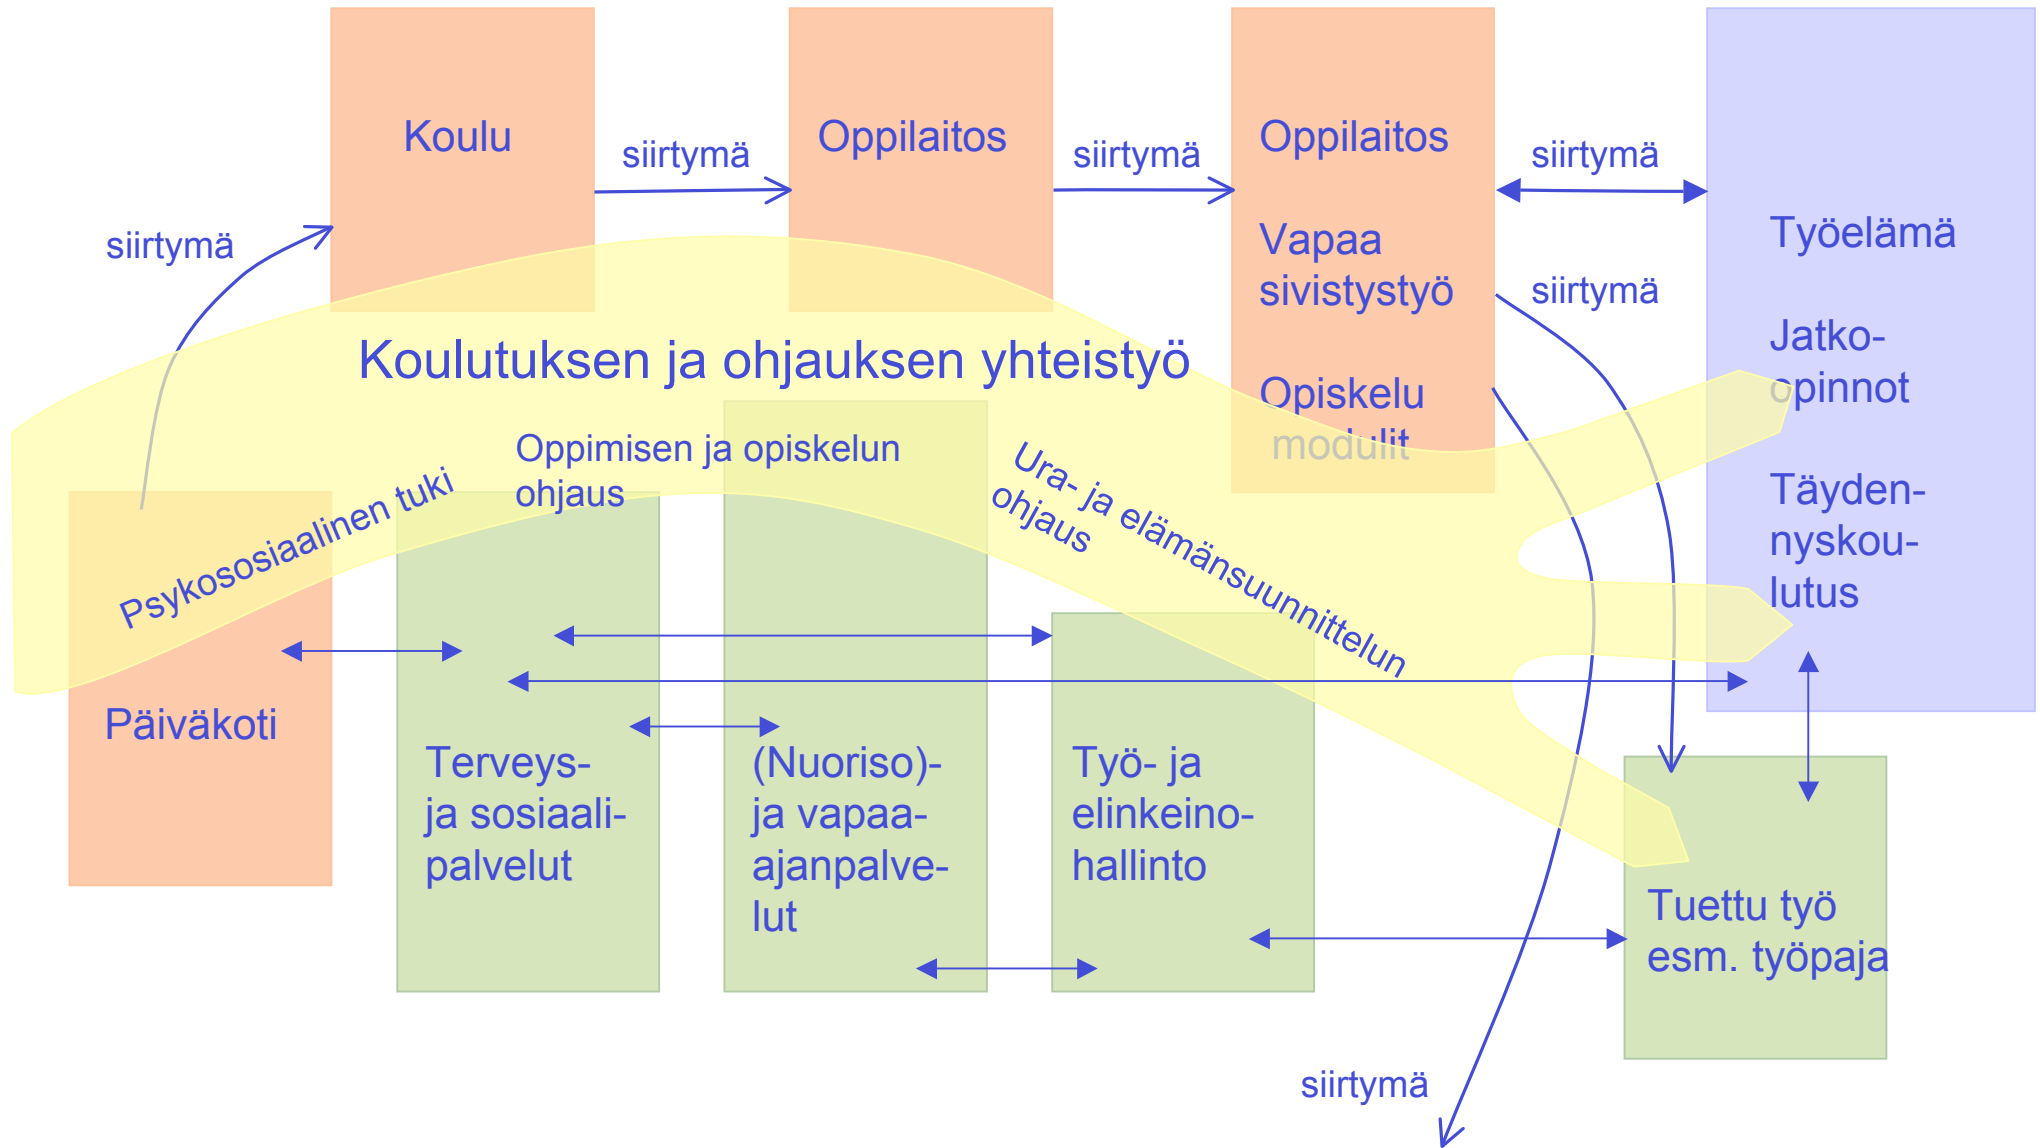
Koulu

siirtymä

Oppilaitos

siirtymä

Oppilaitos

Vapaa sivistystyö

Opiskelu modulit

siirtymä

siirtymä

Työelämä

Jatko-opinnot

Täydennyskoulutus

siirtymä

Koulutuksen ja ohjauksen yhteistyö

Psykososiaalinen tuki

Oppimisen ja opiskelun ohjaus

Ura- ja elämänsuunnittelun ohjaus

Päiväkoti

Terveys- ja sosiaalipalvelut

(Nuoriso)- ja vapaa-ajanpalvelut

Työ- ja elinkeinohallinto

Tuettu työ esm. työpaja

siirtymä